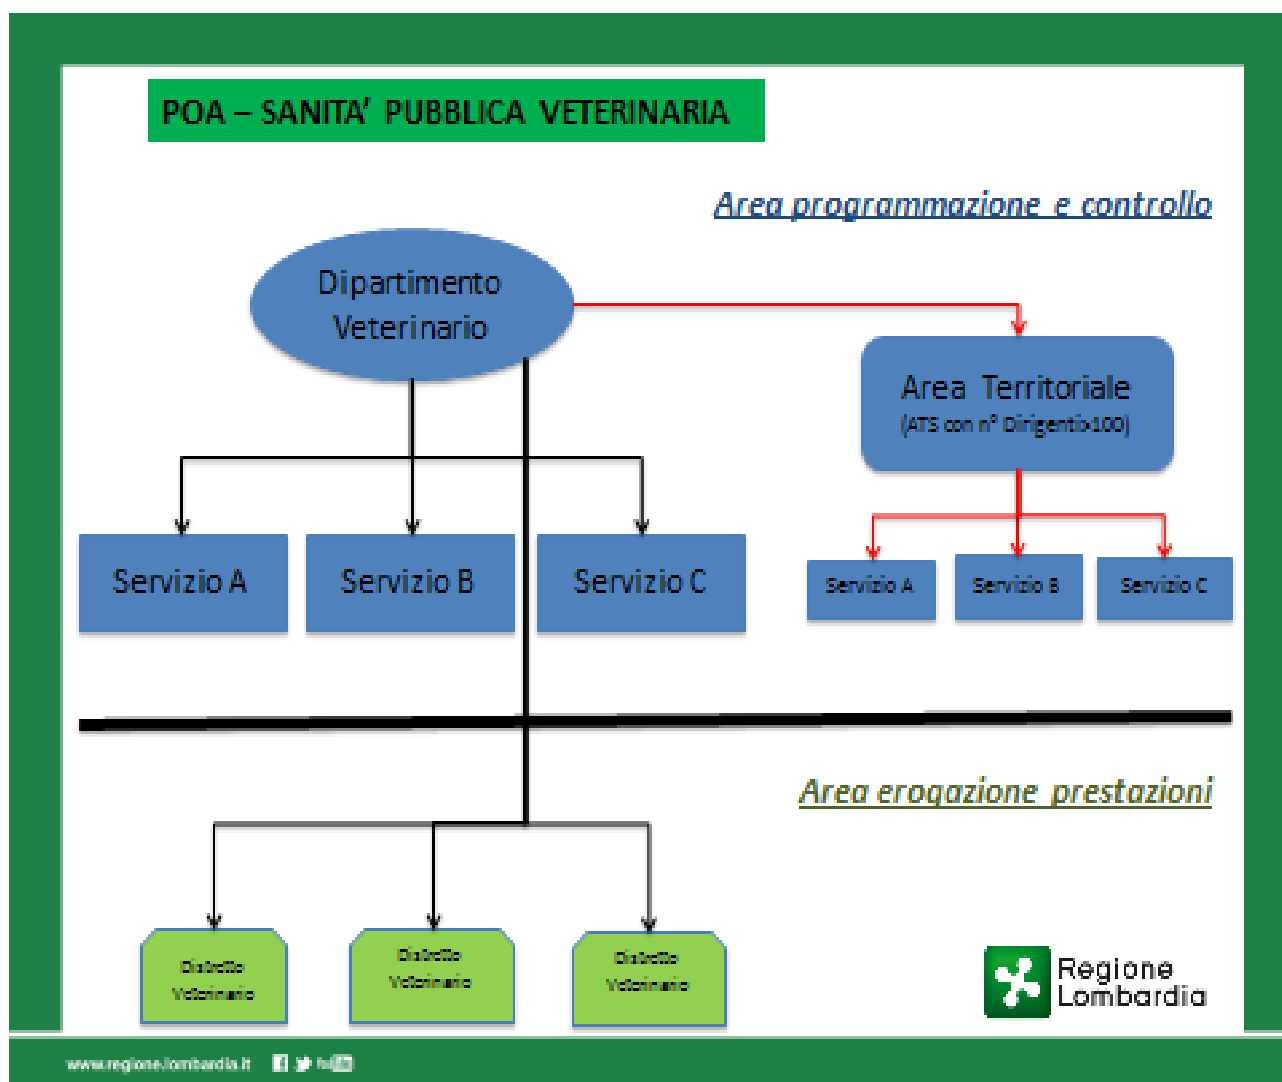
POA – SANITA' PUBBLICA VETERINARIA

Area programmazione e controllo

Dipartimento Veterinario

Area Territoriale
(ATS con n° Dirigenti>100)

Servizio A

Servizio B

Servizio C

Servizio A

Servizio B

Servizio C

Area erogazione prestazioni

Distretto Veterinario

Distretto Veterinario

Distretto Veterinario

Regione Lombardia

www.regione.lombardia.it